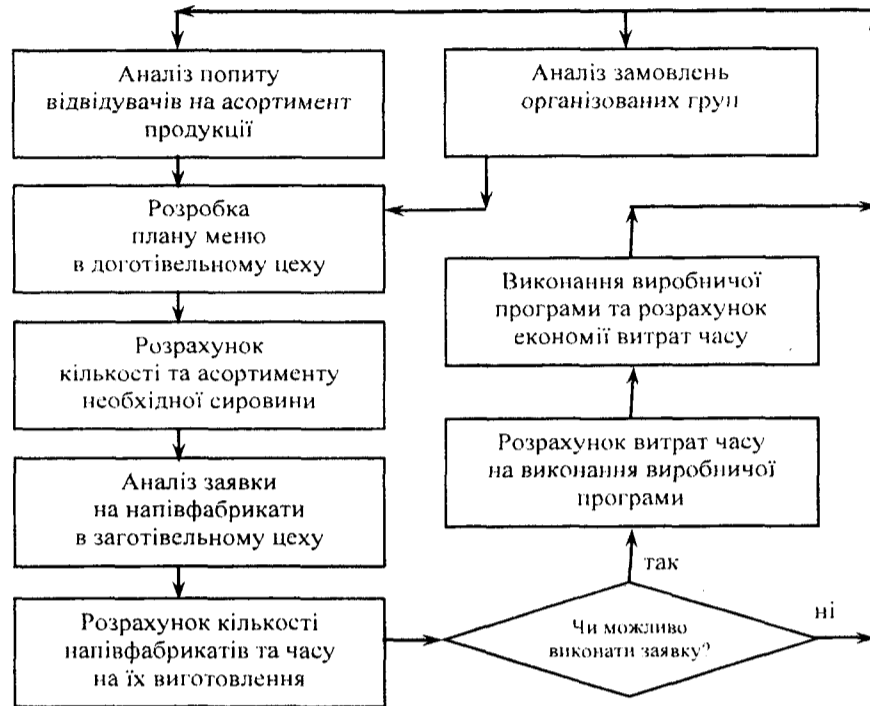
Аналіз попиту відвідувачів на асортимент продукції

Аналіз замовлень організованих груп

Розробка плану меню в доготівельному цеху

Виконання виробничої програми та розрахунок економії витрат часу

Розрахунок кількості та асортименту необхідної сировини

Розрахунок витрат часу на виконання виробничої програми

Аналіз заявки на напівфабрикати в заготівельному цеху

так

Розрахунок кількості напівфабрикатів та часу на їх виготовлення

Чи можливо виконати заявку?

ні